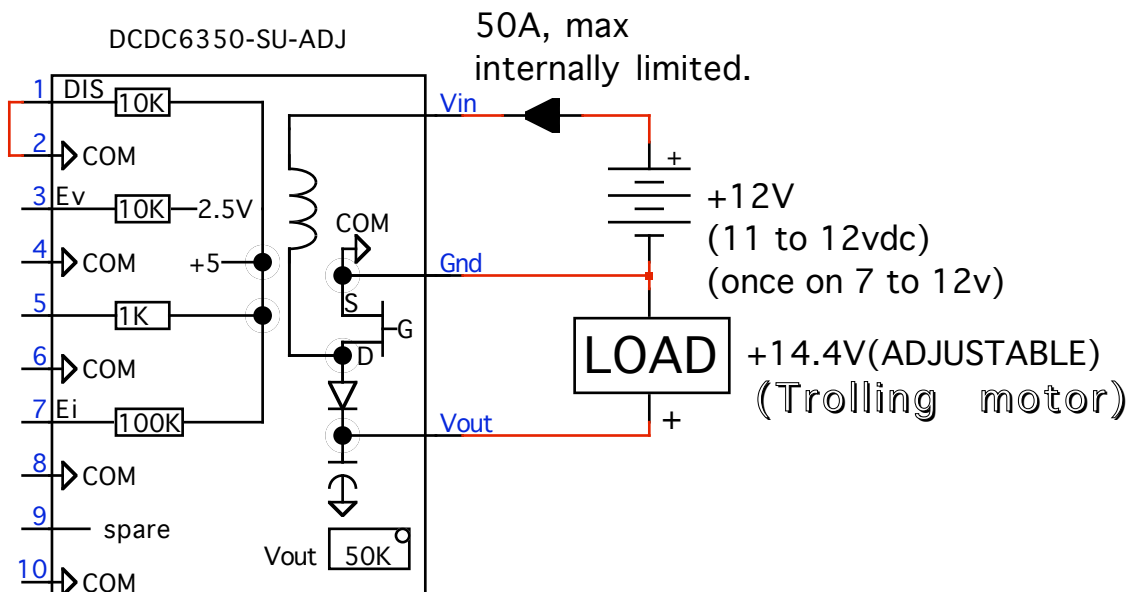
DCDC6350-SU-ADJ

50A, max
internally limited.

1 DIS 10K
2 COM
3 Ev 10K 2.5V
4 COM +5
5 1K
6 COM
7 Ei 100K
8 COM
9 spare
10 COM

Vin
COM
S
G
D
Gnd
Vout
Vout 50K

+
+12V
(11 to 12vdc)
(once on 7 to 12v)

LOAD
+14.4V(ADJUSTABLE)
(Trolling motor)
+